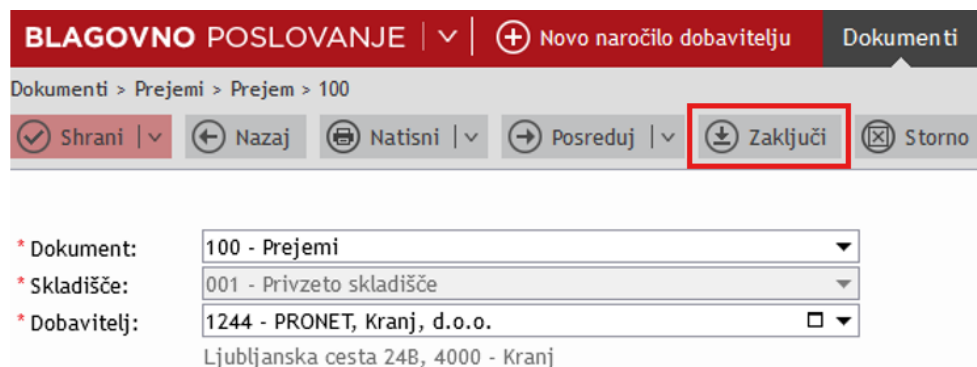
BLAGOVNO POSLOVANJE | Novo naročilo dobavitelju | Dokumenti

Dokumenti > Prejemi > Prejem > 100

Shrani | Nazaj | Natisni | Posreduj | Zaključi | Storno

* Dokument: 100 - Prejemi
* Skladišče: 001 - Privzeto skladišče
* Dobavitelj: 1244 - PRONET, Kranj, d.o.o.
Ljubljanska cesta 24B, 4000 - Kranj